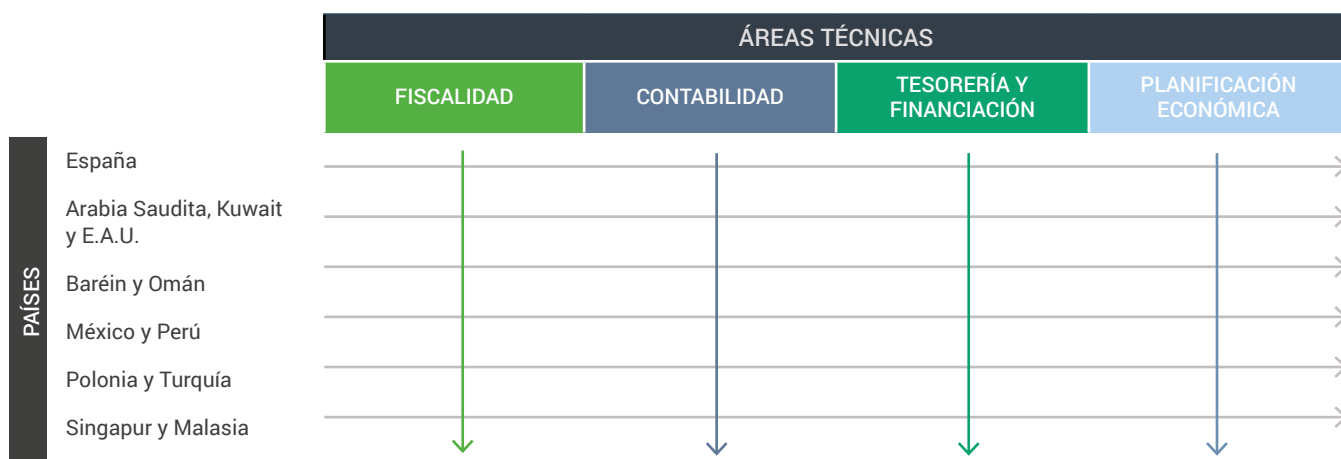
ÁREAS TÉCNICAS

| FISCALIDAD | CONTABILIDAD | TESORERÍA Y FINANCIACIÓN | PLANIFICACIÓN ECONÓMICA |
|---|---|---|---|

PAÍSES

España

Arabia Saudita, Kuwait y E.A.U.

Baréin y Omán

México y Perú

Polonia y Turquía

Singapur y Malasia